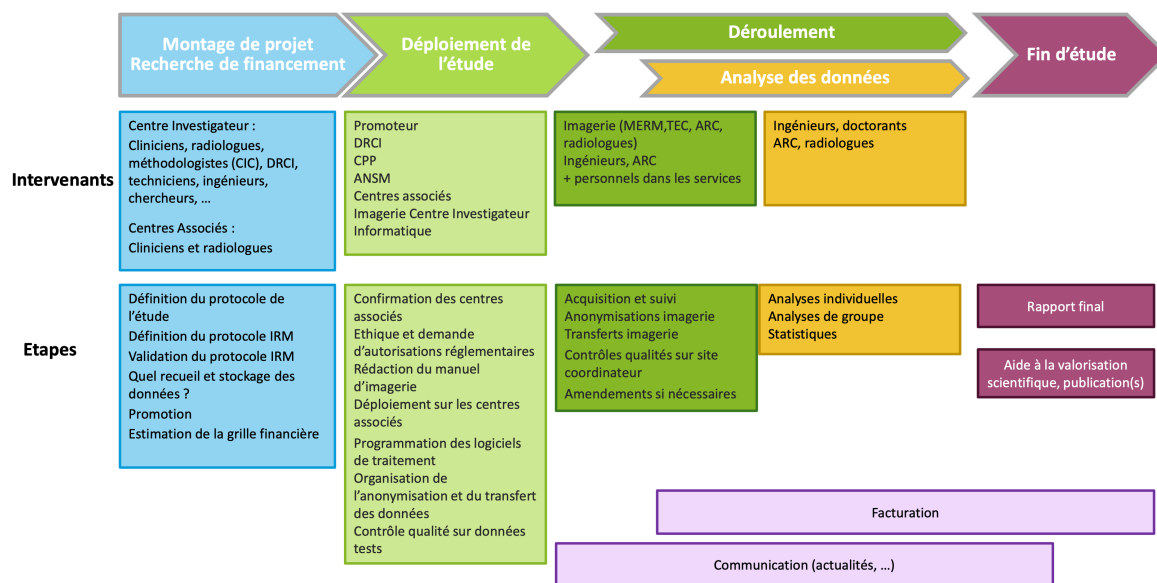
Montage de projet
Recherche de financement

Déploiement de l'étude

Déroulement

Analyse des données

Fin d'étude

Intervenants

Centre Investigateur :
Cliniciens, radiologues, méthodologistes (CIC), DRCI, techniciens, ingénieurs, chercheurs, …

Centres Associés :
Cliniciens et radiologues

Promoteur
DRCI
CPP
ANSM
Centres associés
Imagerie Centre Investigateur
Informatique

Imagerie (MERM,TEC, ARC, radiologues)
Ingénieurs, ARC
+ personnels dans les services

Ingénieurs, doctorants
ARC, radiologues

Etapes

Définition du protocole de l'étude
Définition du protocole IRM
Validation du protocole IRM
Quel recueil et stockage des données ?
Promotion
Estimation de la grille financière

Confirmation des centres associés
Ethique et demande d'autorisations réglementaires
Rédaction du manuel d'imagerie
Déploiement sur les centres associés
Programmation des logiciels de traitement
Organisation de l'anonymisation et du transfert des données
Contrôle qualité sur données tests

Acquisition et suivi
Anonymisations imagerie
Transferts imagerie
Contrôles qualités sur site coordinateur
Amendements si nécessaires

Analyses individuelles
Analyses de groupe
Statistiques

Rapport final

Aide à la valorisation scientifique, publication(s)

Facturation

Communication (actualités, …)